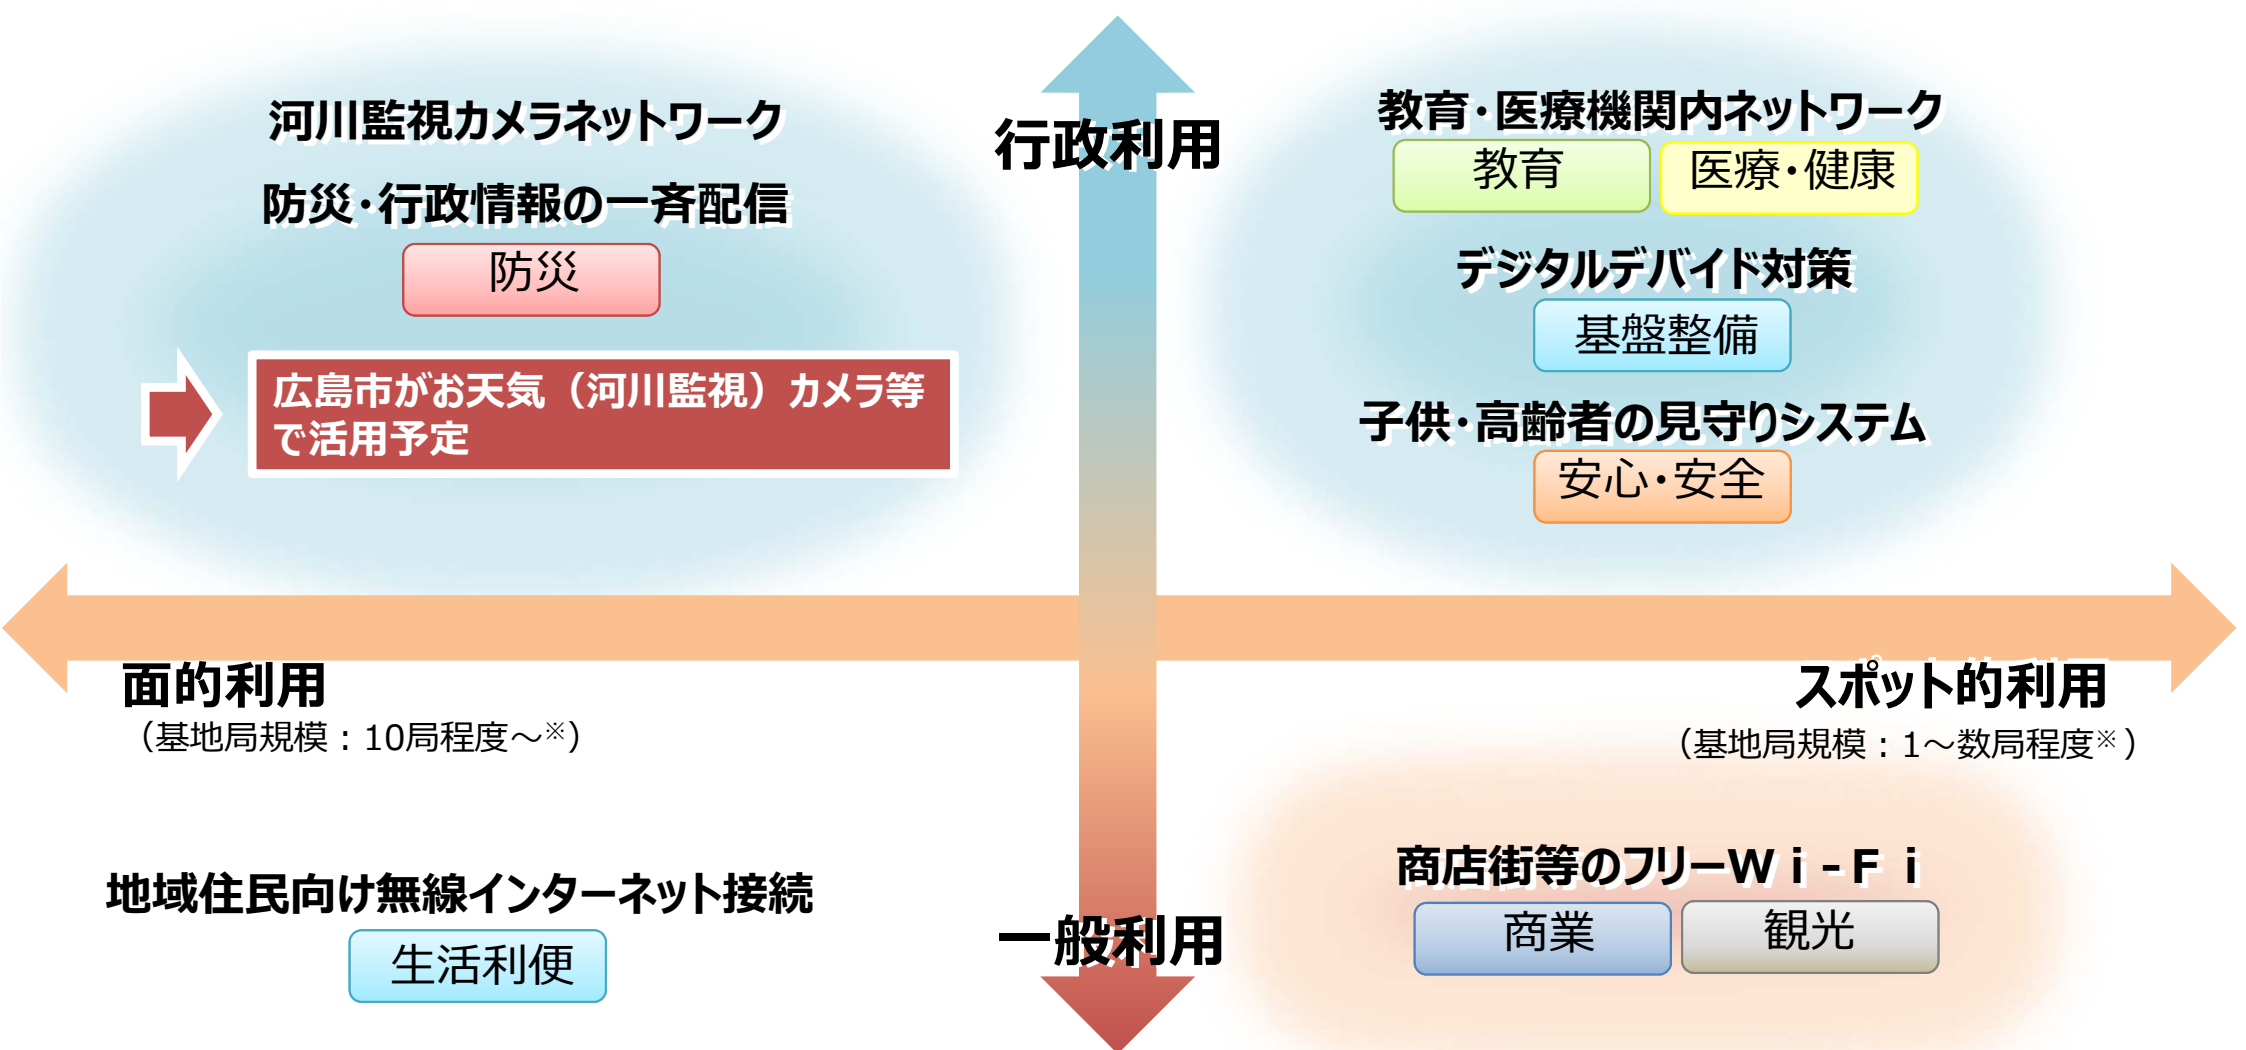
河川監視カメラネットワーク

防災・行政情報の一斉配信

防災

広島市がお天気（河川監視）カメラ等で活用予定

行政利用

教育・医療機関内ネットワーク

教育

医療・健康

デジタルデバイド対策

基盤整備

子供・高齢者の見守りシステム

安心・安全

面的利用
（基地局規模：10局程度～※）

スポット的利用
（基地局規模：1～数局程度※）

地域住民向け無線インターネット接続

生活利便

一般利用

商店街等のフリーＷｉ-Ｆｉ

商業

観光